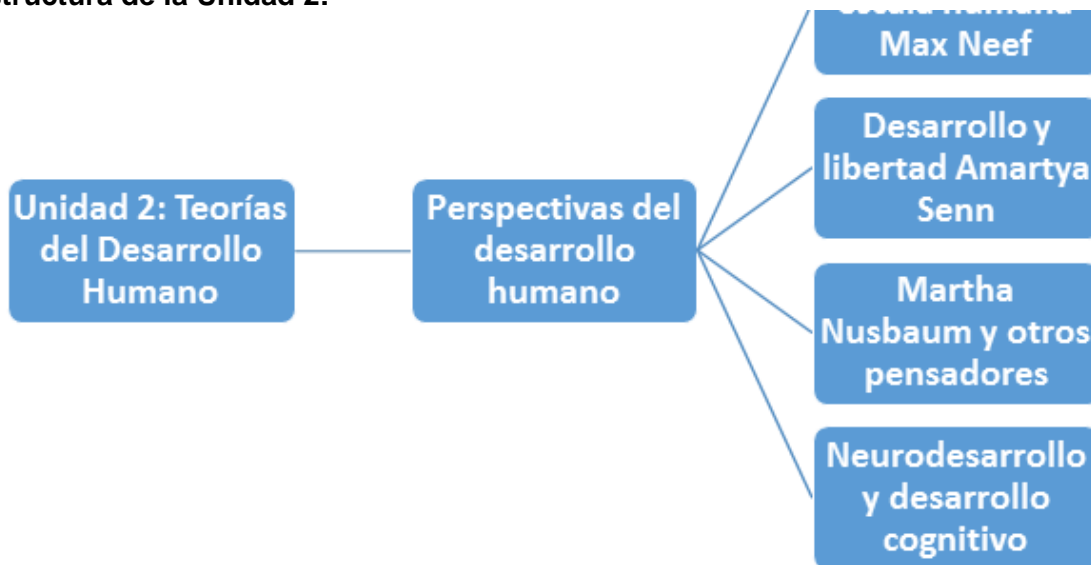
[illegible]tructura de la Unidad 2.

Unidad 2: Teorías del Desarrollo Humano

Perspectivas del desarrollo humano

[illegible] Max Neef

Desarrollo y libertad Amartya Senn

Martha Nusbaum y otros pensadores

Neurodesarrollo y desarrollo cognitivo